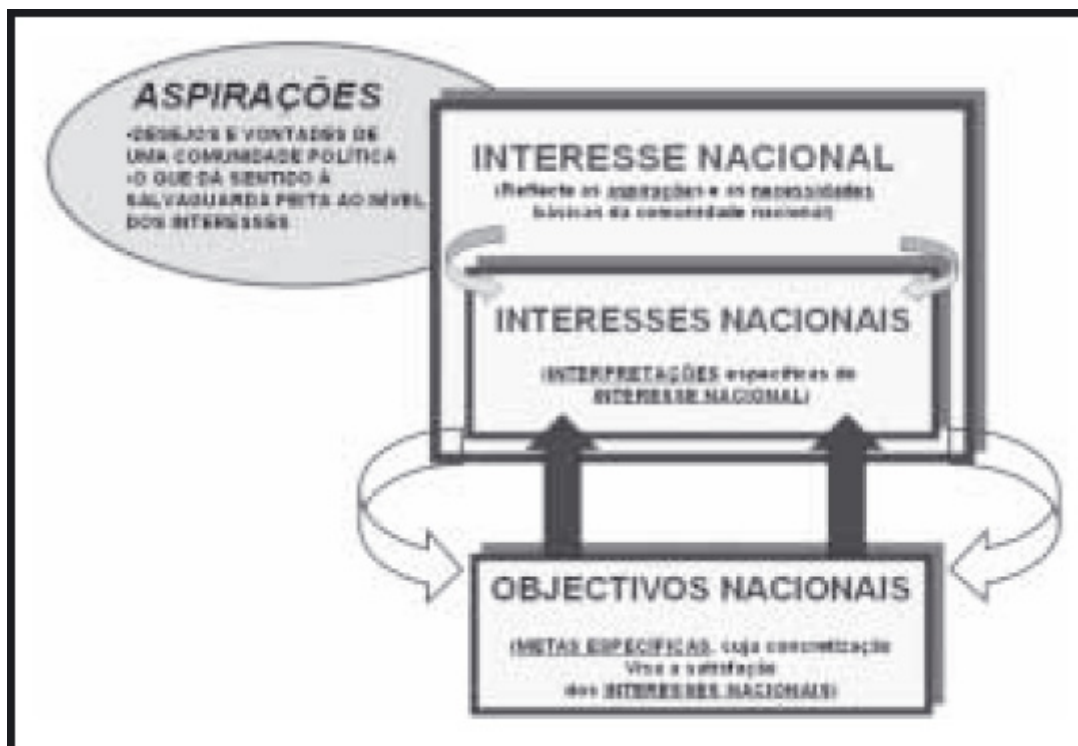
ASPIRAÇÕES
•DESEJOS E VONTADES DE UMA COMUNIDADE POLÍTICA
•O QUE DÁ SENTIDO À SALVAGUARDA FEITA AO NÍVEL DOS INTERESSES

INTERESSE NACIONAL
(Reflecte as aspirações e as necessidades básicas da comunidade nacional)

INTERESSES NACIONAIS
(INTERPRETAÇÕES específicas do INTERESSE NACIONAL)

OBJECTIVOS NACIONAIS
(METAS ESPECÍFICAS, cuja concretização visa a satisfação dos INTERESSES NACIONAIS)